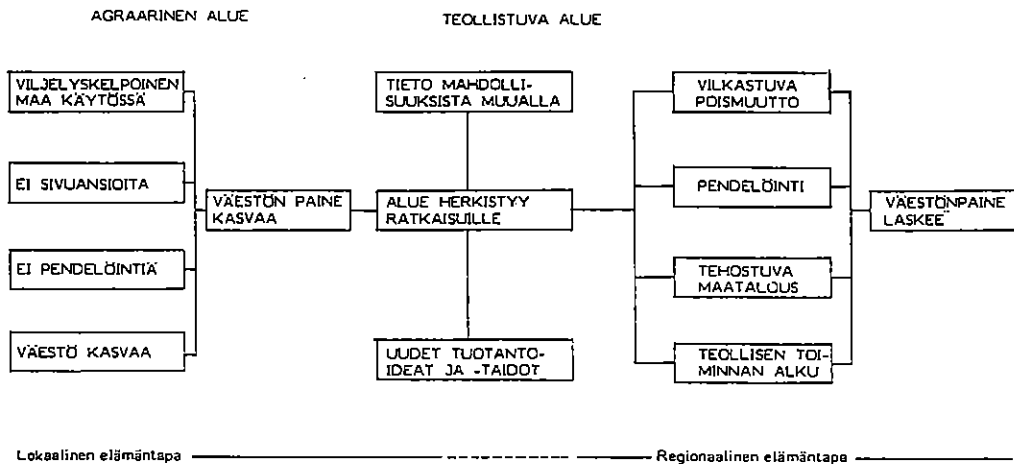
AGRAARINEN ALUE

TEOLLISTUVA ALUE

VILJELYSKELPOINEN MAA KÄYTÖSSÄ

EI SIVUANSIOITA

EI PENDELÖINTIÄ

VÄESTÖ KASVAA

VÄESTÖN PAINE KASVAA

TIETO MAHDOLLISUUKSISTA MUUALLA

ALUE HERKISTYY RATKAISUILLE

UUDET TUOTANTOIDEAT JA -TAIDOT

VILKASTUVA POISMUUTTO

PENDELÖINTI

TEHOSTUVA MAATALOUS

TEOLLISEN TOIMINNAN ALKU

VÄESTÖNPAINE LASKEE

Lokaalinen elämäntapa

Regionaalinen elämäntapa